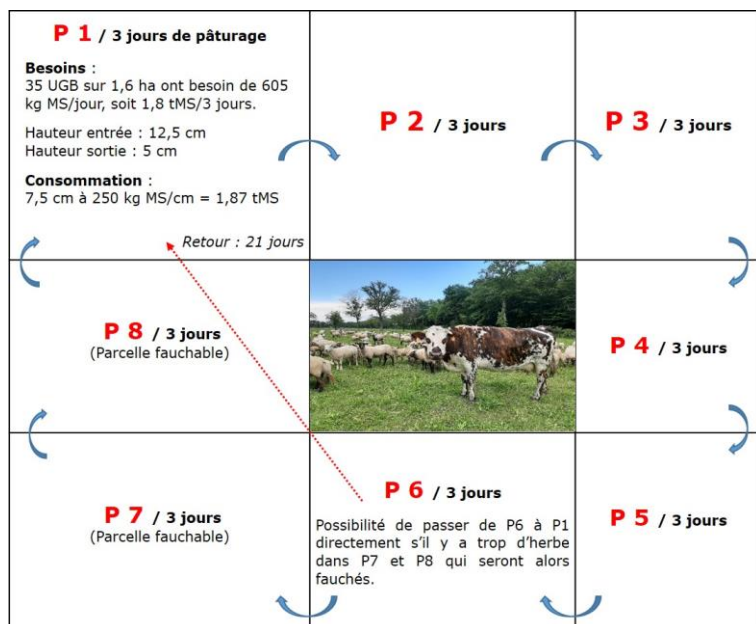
P 1 / 3 jours de pâturage

Besoins :
35 UGB sur 1,6 ha ont besoin de 605 kg MS/jour, soit 1,8 tMS/3 jours.

Hauteur entrée : 12,5 cm
Hauteur sortie : 5 cm

Consommation :
7,5 cm à 250 kg MS/cm = 1,87 tMS

Retour : 21 jours

P 2 / 3 jours

P 3 / 3 jours

P 8 / 3 jours
(Parcelle fauchable)

P 4 / 3 jours

P 7 / 3 jours
(Parcelle fauchable)

P 6 / 3 jours

Possibilité de passer de P6 à P1 directement s'il y a trop d'herbe dans P7 et P8 qui seront alors fauchés.

P 5 / 3 jours